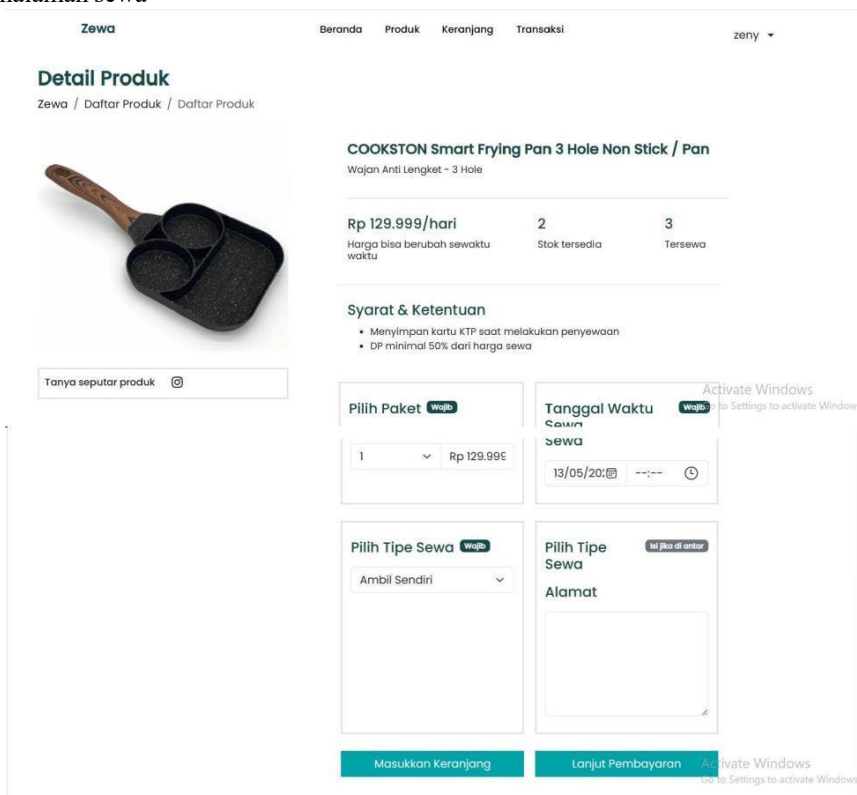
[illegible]

Zewa

Beranda Produk Keranjang Transaksi

zeny ▾

Detail Produk

Zewa / Daftar Produk / Daftar Produk

COOKSTON Smart Frying Pan 3 Hole Non Stick / Pan

Wajan Anti Lengket - 3 Hole

Rp 129.999/hari

Harga bisa berubah sewaktu waktu

2

Stok tersedia

3

Tersewa

Syarat & Ketentuan

• Menyimpan kartu KTP saat melakukan penyewaan
• DP minimal 50% dari harga sewa

Tanya seputar produk

Pilih Paket Wajib

1 Rp 129.999

Tanggal Waktu Sewa Wajib

Sewa

13/05/20 --:--

Activate Windows
Go to Settings to activate Windows

Pilih Tipe Sewa Wajib

Ambil Sendiri

Pilih Tipe Sewa Isi jika di antar

Alamat

Masukkan Keranjang

Lanjut Pembayaran

Activate Windows
Go to Settings to activate Windows